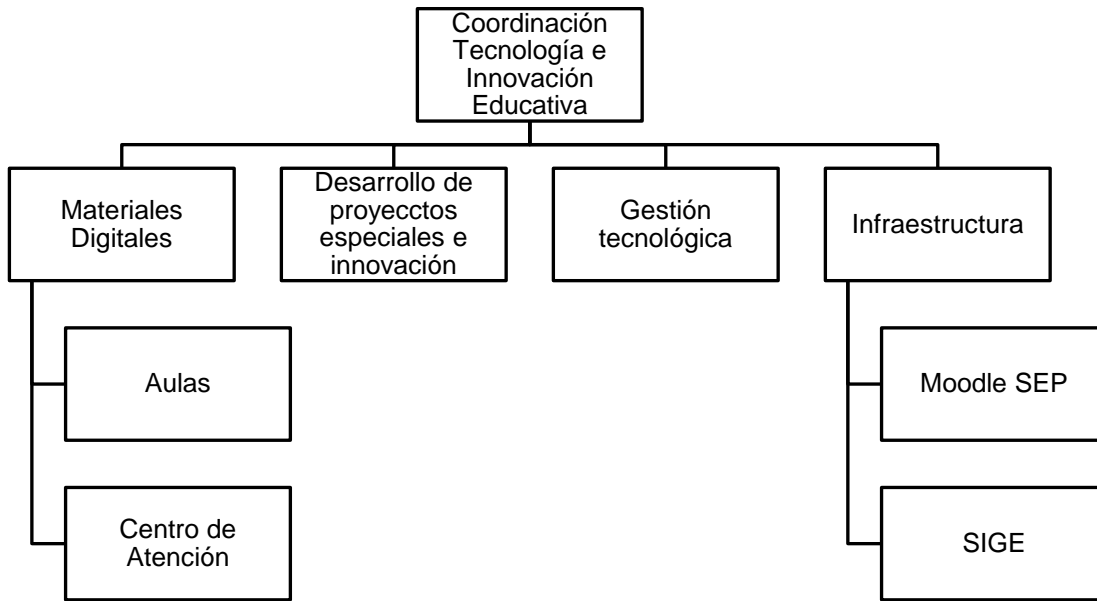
Coordinación Tecnología e Innovación Educativa

Materiales Digitales

Desarrollo de proyecctos especiales e innovación

Gestión tecnológica

Infraestructura

Aulas

Centro de Atención

Moodle SEP

SIGE